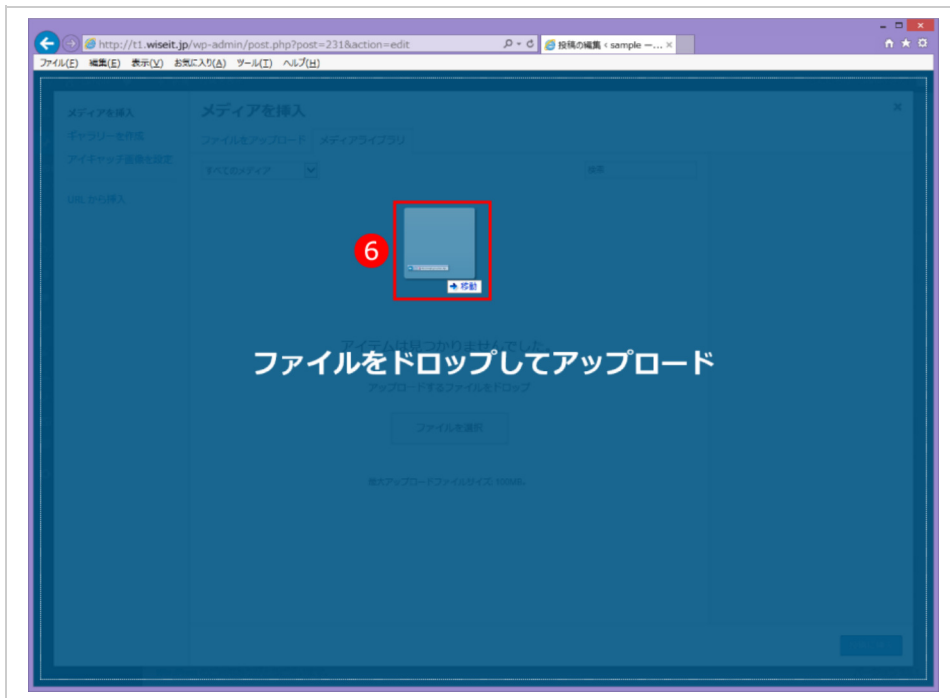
http://t1.wiseit.jp/wp-admin/post.php?post=231&action=edit
投稿の編集 ‹ sample —...
ファイル(F) 編集(E) 表示(V) お気に入り(A) ツール(T) ヘルプ(H)

メディアを挿入
ギャラリーを作成
アイキャッチ画像を設定
URL から挿入

メディアを挿入
ファイルをアップロード メディアライブラリ
すべてのメディア
検索

6
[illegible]
移動

アイテムは見つかりませんでした。
ファイルをドロップしてアップロード
アップロードするファイルをドロップ
ファイルを選択
最大アップロードファイルサイズ: 100MB。